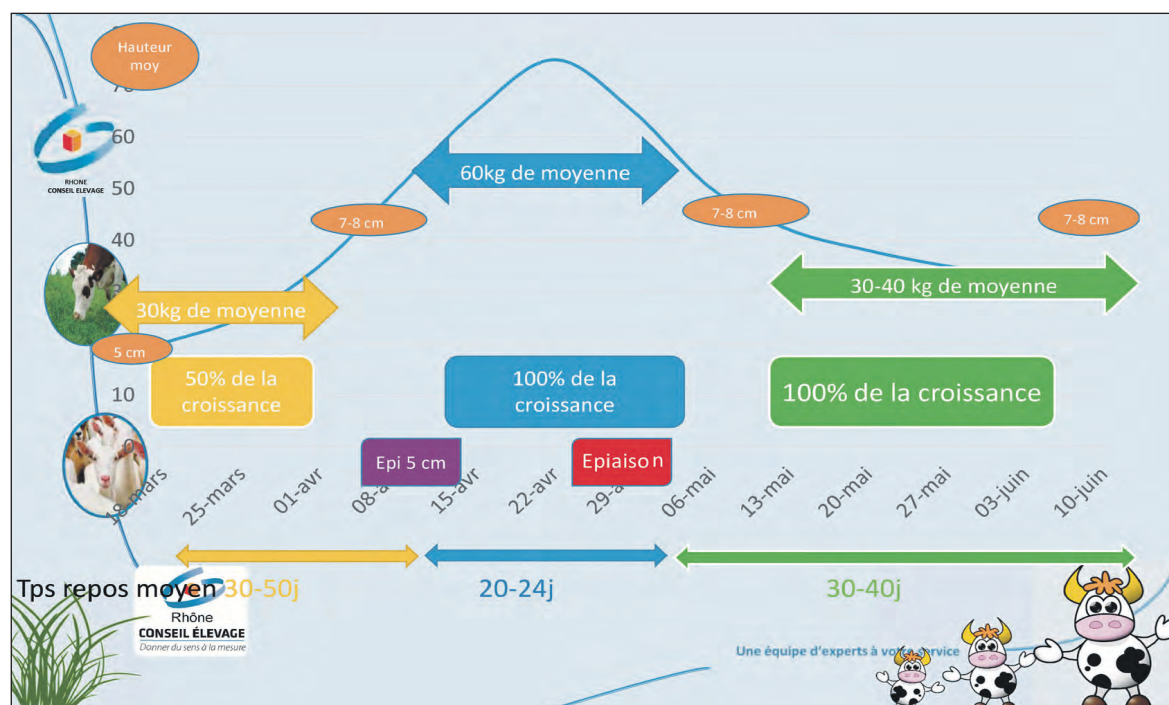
Hauteur moy

70

60

RHONE CONSEIL ELEVAGE

50

40

10

60kg de moyenne

7-8 cm

7-8 cm

7-8 cm

30-40 kg de moyenne

30kg de moyenne

5 cm

50% de la croissance

100% de la croissance

100% de la croissance

Epi 5 cm

Epiaison

18-mars 25-mars 01-avr 08-a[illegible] 15-avr 22-avr 29-a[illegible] 06-mai 13-mai 20-mai 27-mai 03-juin 10-juin

Tps repos moyen 30-50j

20-24j

30-40j

Rhône
CONSEIL ÉLEVAGE
Donner du sens à la mesure

Une équipe d'experts à vo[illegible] service